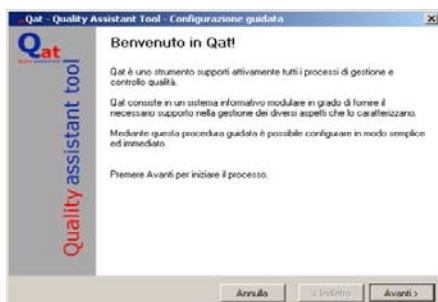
Qat - Quality Assistant Tool - Configurazione guidata

Qat

Quality assistant tool

Benvenuto in Qat!

Qat è uno strumento supporti attivamente tutti i processi di gestione e controllo qualità.

Qat consiste in un sistema informativo modulare in grado di fornire il necessario supporto nella gestione dei diversi aspetti che lo caratterizzano.

Mediante questa procedura guidata è possibile configurare in modo semplice ed immediato.

Premere Avanti per iniziare il processo.

Annulla

< Indietro

Avanti >